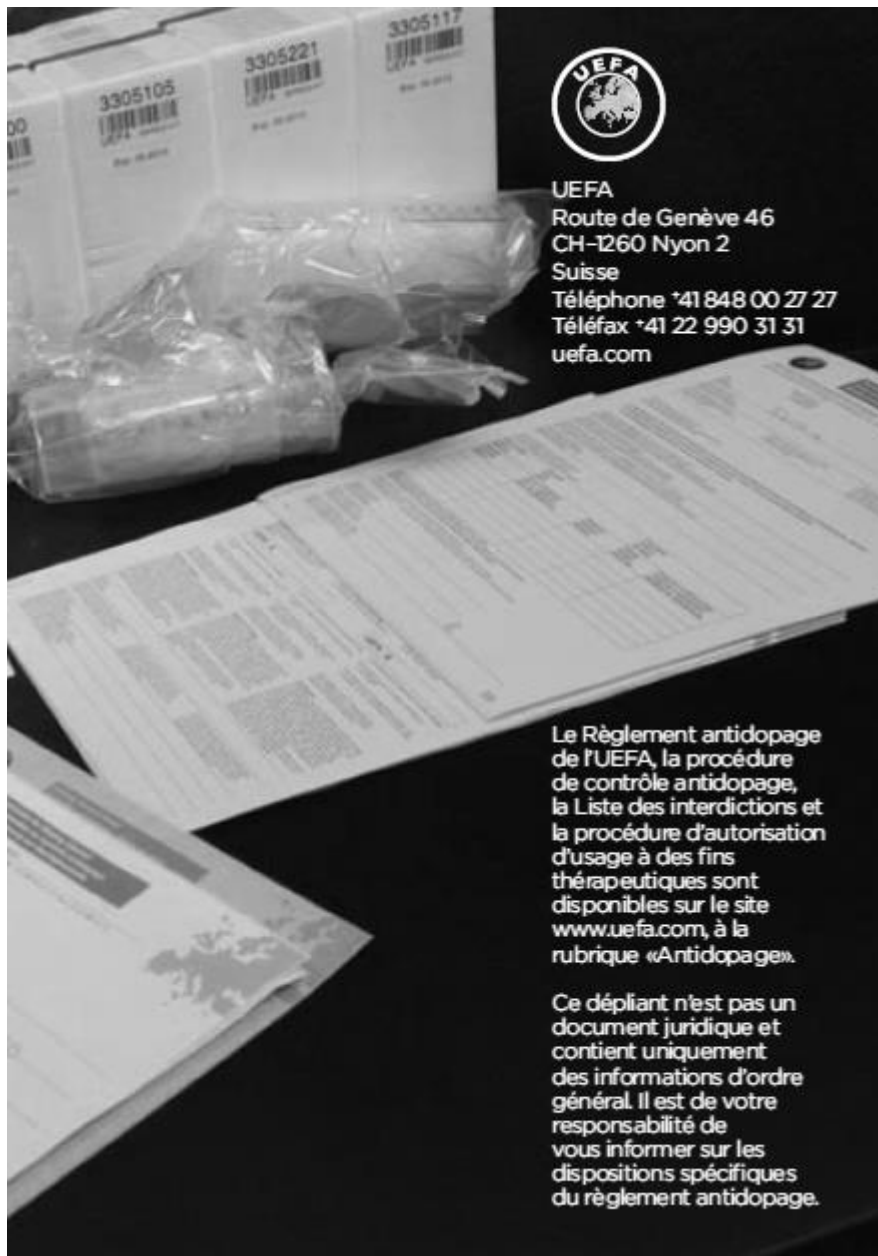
3305105
3305221
3305117
UEFA

UEFA
Route de Genève 46
CH-1260 Nyon 2
Suisse
Téléphone +41 848 00 27 27
Téléfax +41 22 990 31 31
uefa.com

Le Règlement antidopage de l'UEFA, la procédure de contrôle antidopage, la Liste des interdictions et la procédure d'autorisation d'usage à des fins thérapeutiques sont disponibles sur le site www.uefa.com, à la rubrique «Antidopage».

Ce dépliant n'est pas un document juridique et contient uniquement des informations d'ordre général. Il est de votre responsabilité de vous informer sur les dispositions spécifiques du règlement antidopage.